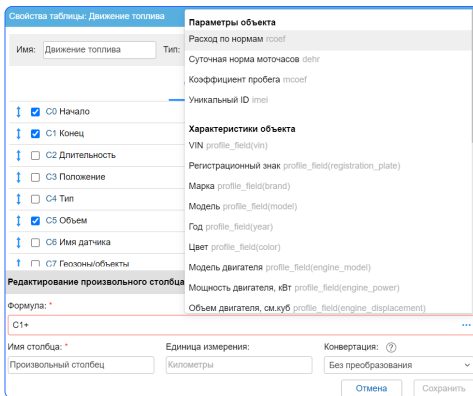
Свойства таблицы: Движение топлива

Имя: Движение топлива
Тип:

C0 Начало
C1 Конец
C2 Длительность
C3 Положение
C4 Тип
C5 Объем
C6 Имя датчика
C7 Геозоны/объекты

Параметры объекта
Расход по нормам rcoef
Суточная норма моточасов dehr
Коэффициент пробега mcoef
Уникальный ID imei

Характеристики объекта
VIN profile_field(vin)
Регистрационный знак profile_field(registration_plate)
Марка profile_field(brand)
Модель profile_field(model)
Год profile_field(year)
Цвет profile_field(color)
Модель двигателя profile_field(engine_model)
Мощность двигателя, кВт profile_field(engine_power)
Объем двигателя, см.куб profile_field(engine_displacement)

Редактирование произвольного столбца

Формула: *
C1+
...

Имя столбца: *
Произвольный столбец

Единица измерения:
Километры

Конвертация: ?
Без преобразования

Отмена
Сохранить